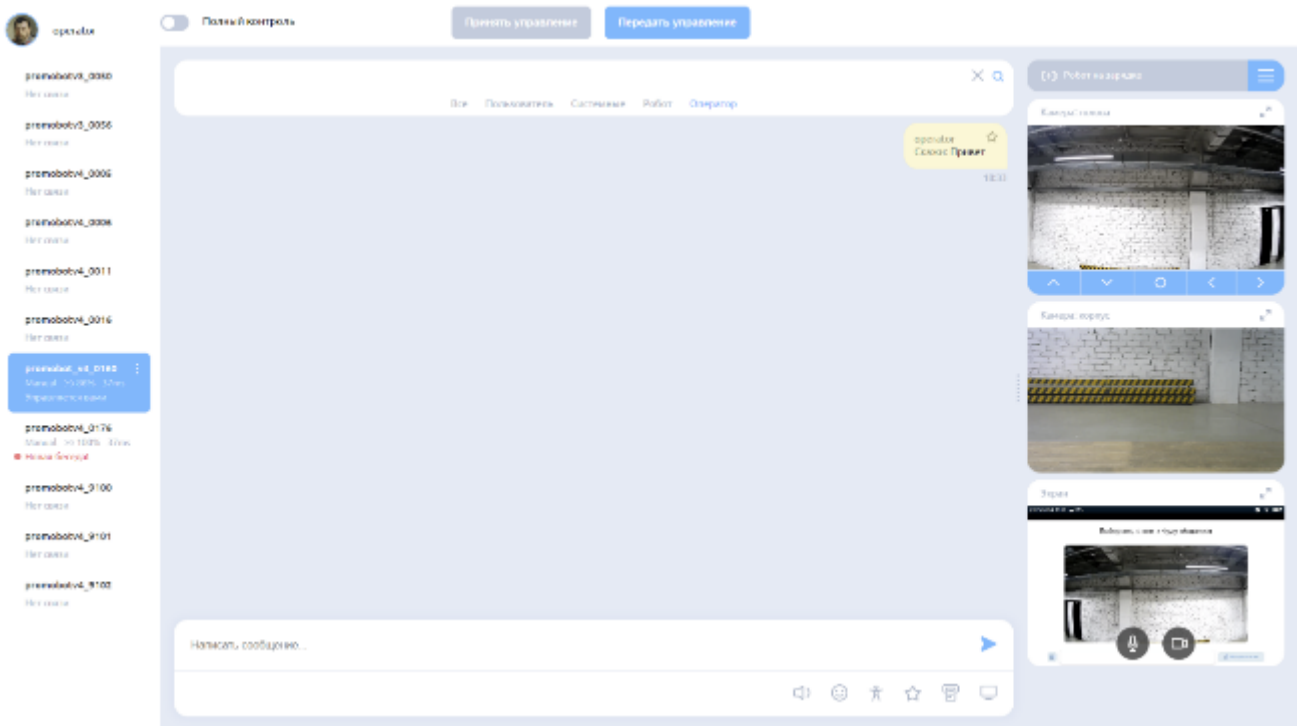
operator

Полный контроль

Принять управление

Передать управление

promobotv3_0080
Нет связи

promobotv3_0056
Нет связи

promobotv4_0005
Нет связи

promobotv4_0006
Нет связи

promobotv4_0011
Нет связи

promobotv4_0016
Нет связи

promobot_v4_0160
Manual · 100% · 37ms
Управляется вами

promobotv4_0176
Manual · 100% · 37ms
Новая беседа

promobotv4_9100
Нет связи

promobotv4_9101
Нет связи

promobotv4_9102
Нет связи

Все Пользователь Системные Робот Оператор

operator
Сказал: Привет
10:32

Написать сообщение...

Робот на зарядке

Камера: голова

Камера: корпус

Экран

Выберите, с кем общаться